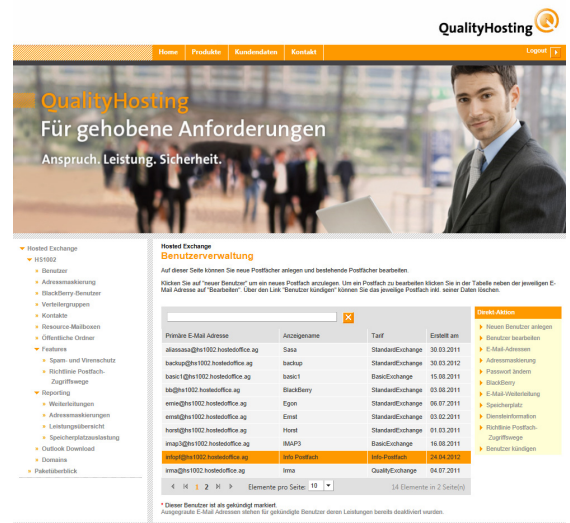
QualityHosting

Home | Produkte | Kundendaten | Kontakt

Logout

QualityHosting
Für gehobene Anforderungen
Anspruch. Leistung. Sicherheit.

Hosted Exchange
HS1002
Benutzer
Adressmaskierung
BlackBerry-Benutzer
Verteilergruppen
Kontakte
Resource-Mailboxen
Öffentliche Ordner
Features
Spam- und Virenschutz
Richtlinie Postfach-Zugriffswege
Reporting
Weiterleitungen
Adressmaskierungen
Leistungsübersicht
Speicherplatzauslastung
Outlook Download
Domains
Paketüberblick

Hosted Exchange
Benutzerverwaltung

Auf dieser Seite können Sie neue Postfächer anlegen und bestehende Postfächer bearbeiten.

Klicken Sie auf "neuer Benutzer" um ein neues Postfach anzulegen. Um ein Postfach zu bearbeiten klicken Sie in der Tabelle neben der jeweiligen E-Mail Adresse auf "Bearbeiten". Über den Link "Benutzer kündigen" können Sie das jeweilige Postfach inkl. seiner Daten löschen.

| Primäre E-Mail Adresse | Anzeigename | Tarif | Erstellt am |
|---|---|---|---|
| aliassaa@hs1002.hostedoffice.ag | Sasa | StandardExchange | 30.03.2011 |
| backup@hs1002.hostedoffice.ag | backup | StandardExchange | 30.03.2012 |
| basic1@hs1002.hostedoffice.ag | basic1 | BasicExchange | 15.08.2011 |
| bb@hs1002.hostedoffice.ag | BlackBerry | StandardExchange | 03.08.2011 |
| ernie@hs1002.hostedoffice.ag | Egon | StandardExchange | 06.07.2011 |
| ernst@hs1002.hostedoffice.ag | Ernst | StandardExchange | 03.02.2011 |
| horst@hs1002.hostedoffice.ag | Horst | StandardExchange | 01.03.2011 |
| imap3@hs1002.hostedoffice.ag | IMAP3 | BasicExchange | 16.08.2011 |
| infopf@hs1002.hostedoffice.ag | Info Postfach | Info-Postfach | 24.04.2012 |
| irma@hs1002.hostedoffice.ag | Irma | QualityExchange | 04.07.2011 |

1 2 Elemente pro Seite: 10 | 14 Elemente in 2 Seite(n)

* Dieser Benutzer ist als gekündigt markiert
Ausgegraute E-Mail Adressen stehen für gekündigte Benutzer deren Leistungen bereits deaktiviert wurden.

Direkt-Aktion
Neuen Benutzer anlegen
Benutzer bearbeiten
E-Mail-Adressen
Adressmaskierung
Passwort ändern
BlackBerry
E-Mail-Weiterleitung
Speicherplatz
Diensteinformation
Richtlinie Postfach-Zugriffswege
Benutzer kündigen